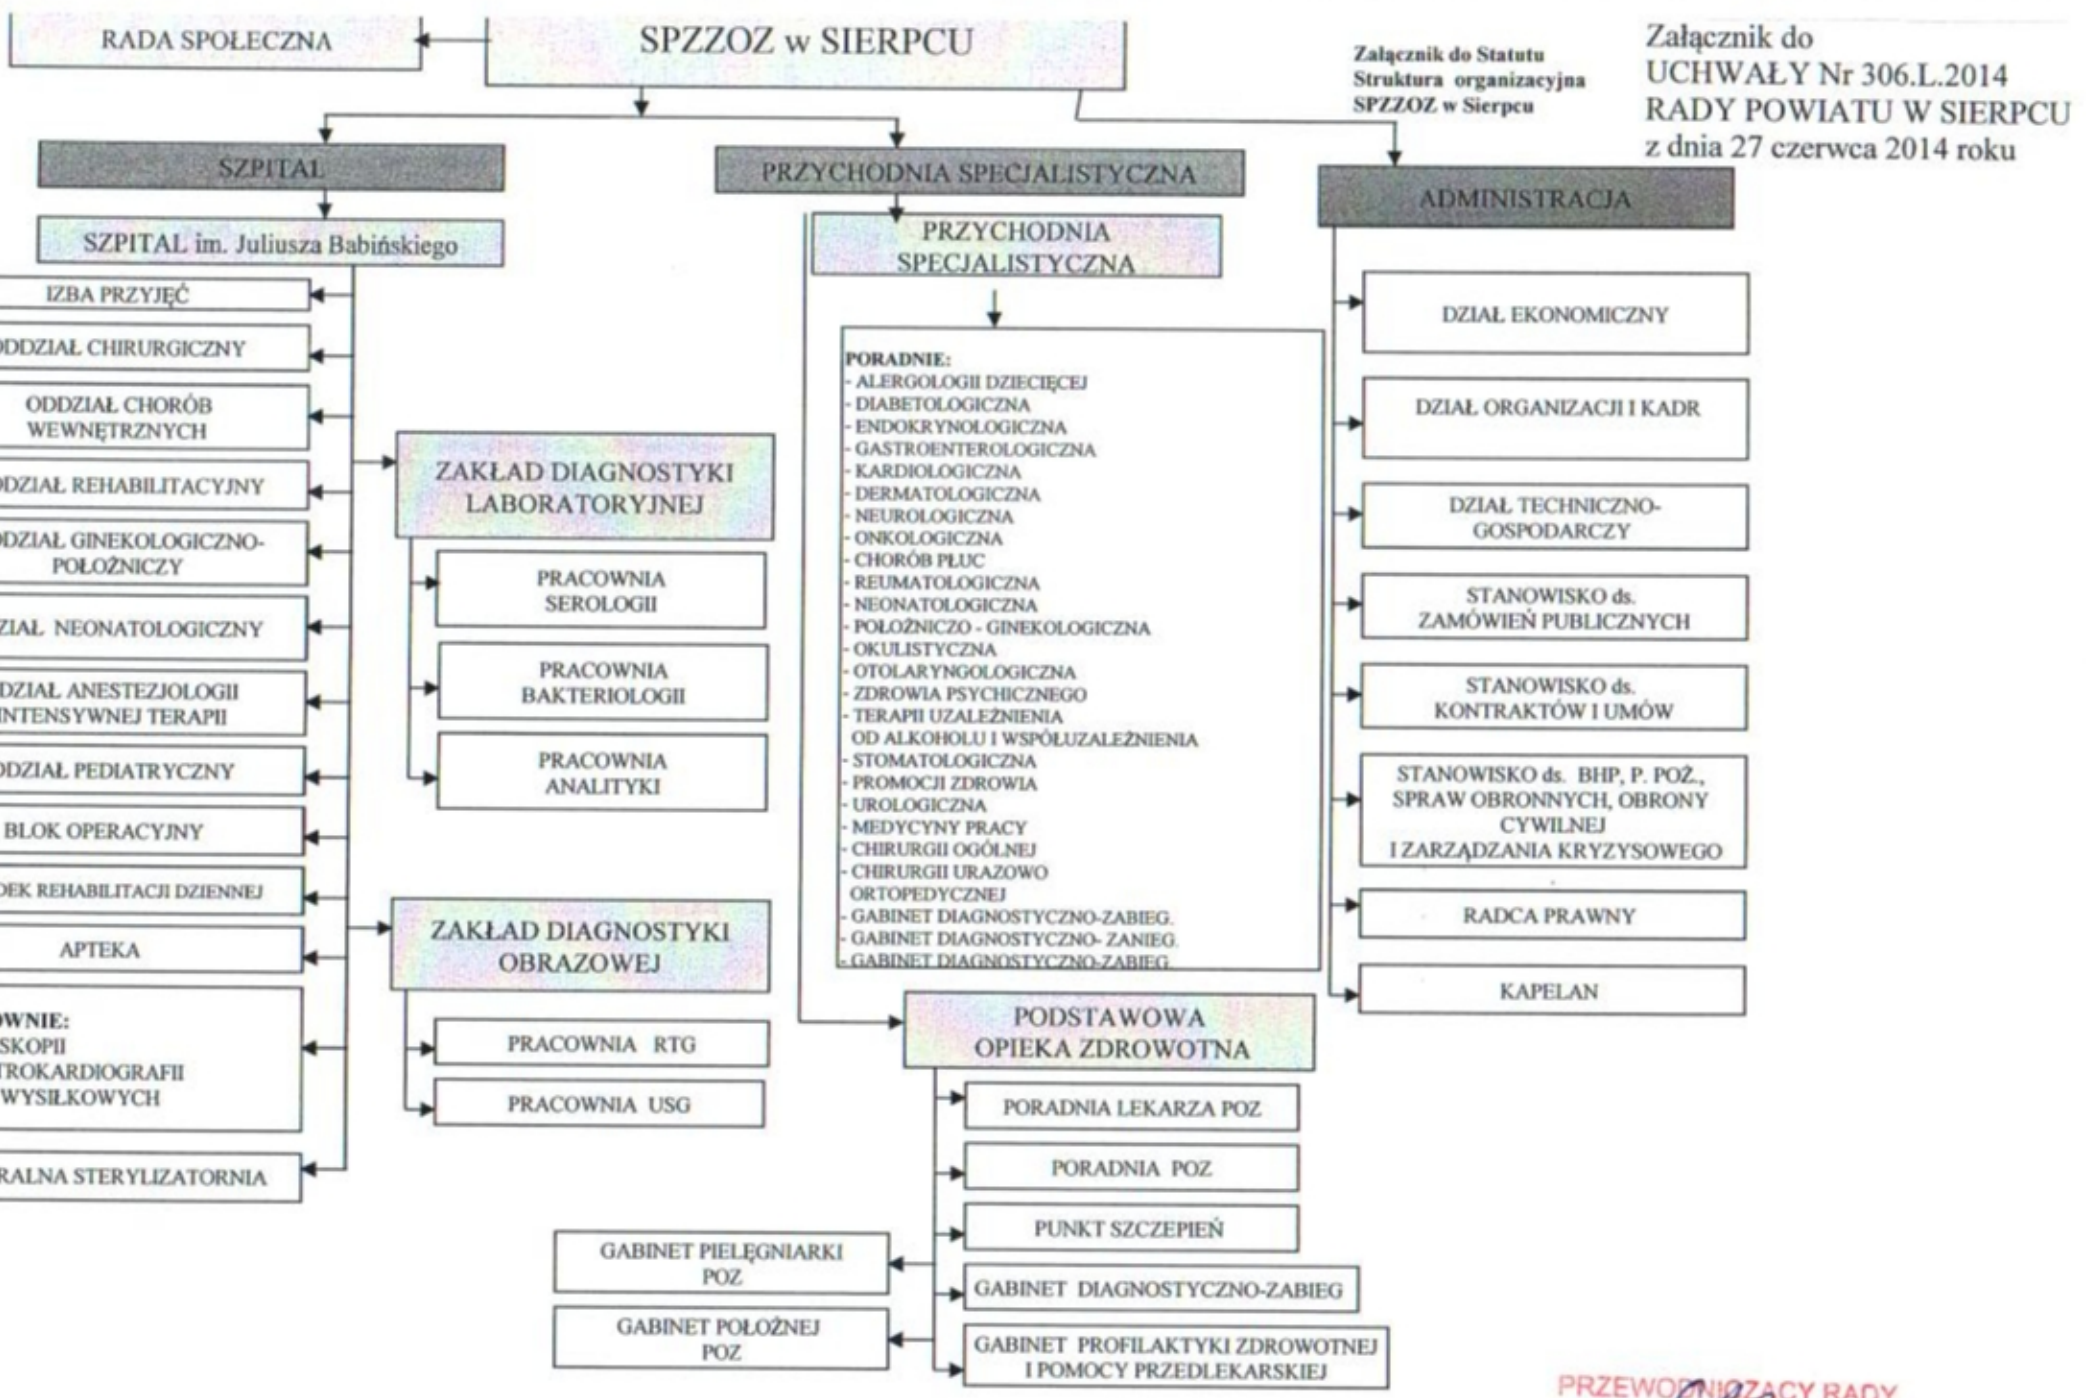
RADA SPOŁECZNA

SPZZOZ w SIERPCU

Załącznik do Statutu
Struktura organizacyjna
SPZZOZ w Sierpcu

Załącznik do
UCHWAŁY Nr 306.L.2014
RADY POWIATU W SIERPCU
z dnia 27 czerwca 2014 roku

SZPITAL

PRZYCHODNIA SPECJALISTYCZNA

ADMINISTRACJA

SZPITAL im. Juliusza Babińskiego

IZBA PRZYJĘĆ

ODDZIAŁ CHIRURGICZNY

ODDZIAŁ CHORÓB WEWNĘTRZNYCH

ODDZIAŁ REHABILITACYJNY

ODDZIAŁ GINEKOLOGICZNO-POŁOŻNICZY

ZIAŁ NEONATOLOGICZNY

DZIAŁ ANESTEZJOLOGII INTENSYWNEJ TERAPII

ODDZIAŁ PEDIATRYCZNY

BLOK OPERACYJNY

DEK REHABILITACJI DZIENNEJ

APTEKA

WNIE:
SKOPII
TROKARDIOGRAFII
WYSIŁKOWYCH

RALNA STERYLIZATORNIA

ZAKŁAD DIAGNOSTYKI LABORATORYJNEJ

PRACOWNIA SEROLOGII

PRACOWNIA BAKTERIOLOGII

PRACOWNIA ANALITYKI

ZAKŁAD DIAGNOSTYKI OBRAZOWEJ

PRACOWNIA RTG

PRACOWNIA USG

PRZYCHODNIA SPECJALISTYCZNA

PORADNIE:
- ALERGOLOGII DZIECIĘCEJ
- DIABETOLOGICZNA
- ENDOKRYNOLOGICZNA
- GASTROENTEROLOGICZNA
- KARDIOLOGICZNA
- DERMATOLOGICZNA
- NEUROLOGICZNA
- ONKOLOGICZNA
- CHORÓB PŁUC
- REUMATOLOGICZNA
- NEONATOLOGICZNA
- POŁOŻNICZO - GINEKOLOGICZNA
- OKULISTYCZNA
- OTOLARYNGOLOGICZNA
- ZDROWIA PSYCHICZNEGO
- TERAPII UZALEŻNIENIA OD ALKOHOLU I WSPÓŁUZALEŻNIENIA
- STOMATOLOGICZNA
- PROMOCJI ZDROWIA
- UROLOGICZNA
- MEDYCYNY PRACY
- CHIRURGII OGÓLNEJ
- CHIRURGII URAZOWO ORTOPEDYCZNEJ
- GABINET DIAGNOSTYCZNO-ZABIEG.
- GABINET DIAGNOSTYCZNO- ZANIEG.
- GABINET DIAGNOSTYCZNO-ZABIEG.

PODSTAWOWA OPIEKA ZDROWOTNA

PORADNIA LEKARZA POZ

PORADNIA POZ

PUNKT SZCZEPIEŃ

GABINET DIAGNOSTYCZNO-ZABIEG

GABINET PROFILAKTYKI ZDROWOTNEJ I POMOCY PRZEDLEKARSKIEJ

GABINET PIELĘGNIARKI POZ

GABINET POŁOŻNEJ POZ

DZIAŁ EKONOMICZNY

DZIAŁ ORGANIZACJI I KADR

DZIAŁ TECHNICZNO-GOSPODARCZY

STANOWISKO ds. ZAMÓWIEŃ PUBLICZNYCH

STANOWISKO ds. KONTRAKTÓW I UMÓW

STANOWISKO ds. BHP, P. POŻ., SPRAW OBRONNYCH, OBRONY CYWILNEJ I ZARZĄDZANIA KRYZYSOWEGO

RADCA PRAWNY

KAPELAN

PRZEWODNICZĄCY RADY